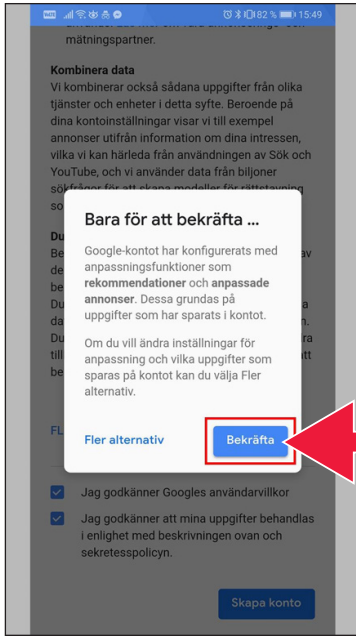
82 % 15:49

mätningspartner.

Kombinera data
Vi kombinerar också sådana uppgifter från olika tjänster och enheter i detta syfte. Beroende på dina kontoinställningar visar vi till exempel annonser utifrån information om dina intressen, vilka vi kan härleda från användningen av Sök och YouTube, och vi använder data från biljoner sökfrågor för att skapa modeller för rättstavning

Bara för att bekräfta ...

Google-kontot har konfigurerats med anpassningsfunktioner som **rekommendationer** och **anpassade annonser**. Dessa grundas på uppgifter som har sparats i kontot.

Om du vill ändra inställningar för anpassning och vilka uppgifter som sparas på kontot kan du välja Fler alternativ.

Fler alternativ

Bekräfta

Jag godkänner Googles användarvillkor

Jag godkänner att mina uppgifter behandlas i enlighet med beskrivningen ovan och sekretesspolicyn.

Skapa konto